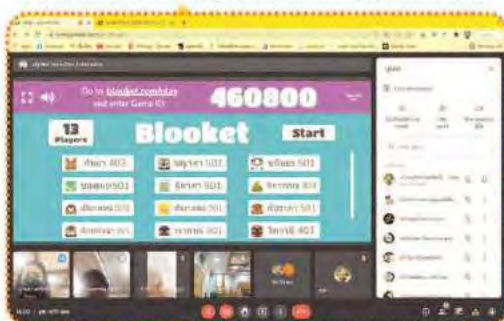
Go to blooket.com/play and enter Game ID:

460800

13 Players

Blooket

Start

ศักยา 403

ขนิษฐา 501

ชนิษฐา 501

ชลธิชา501

ธิดารัตน์ 501

ธีรวรรณ 501

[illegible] 501

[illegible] 501

ศิริพร 501

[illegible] 501

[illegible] 501

วิลาวัลย์ 403

ผู้คน